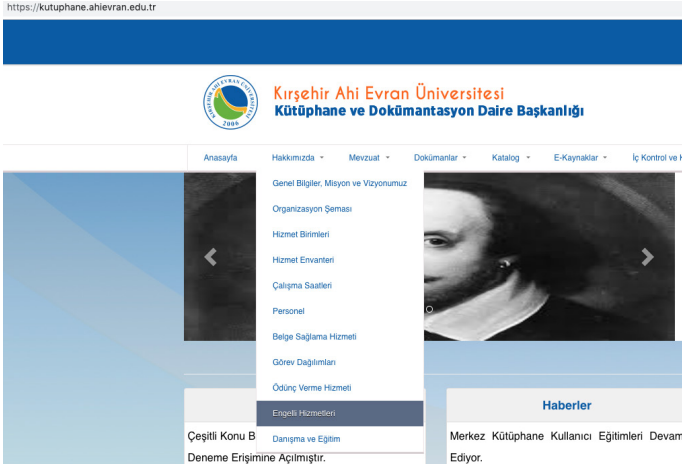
https://kutuphane.ahievran.edu.tr

KIRŞEHİR AHİ EVRAN ÜNİVERSİTESİ 2009

Kırşehir Ahi Evran Üniversitesi
Kütüphane ve Dokümantasyon Daire Başkanlığı

Anasayfa Hakkımızda Mevzuat Dokümanlar Katalog E-Kaynaklar İç Kontrol ve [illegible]

Genel Bilgiler, Misyon ve Vizyonumuz
Organizasyon Şeması
Hizmet Birimleri
Hizmet Envanteri
Çalışma Saatleri
Personel
Belge Sağlama Hizmeti
Görev Dağılımları
Ödünç Verme Hizmeti
Engelli Hizmetleri
Danışma ve Eğitim

Haberler

Çeşitli Konu B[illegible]
Deneme Erişimine Açılmıştır.

Merkez Kütüphane Kullanıcı Eğitimleri Devam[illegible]
Ediyor.